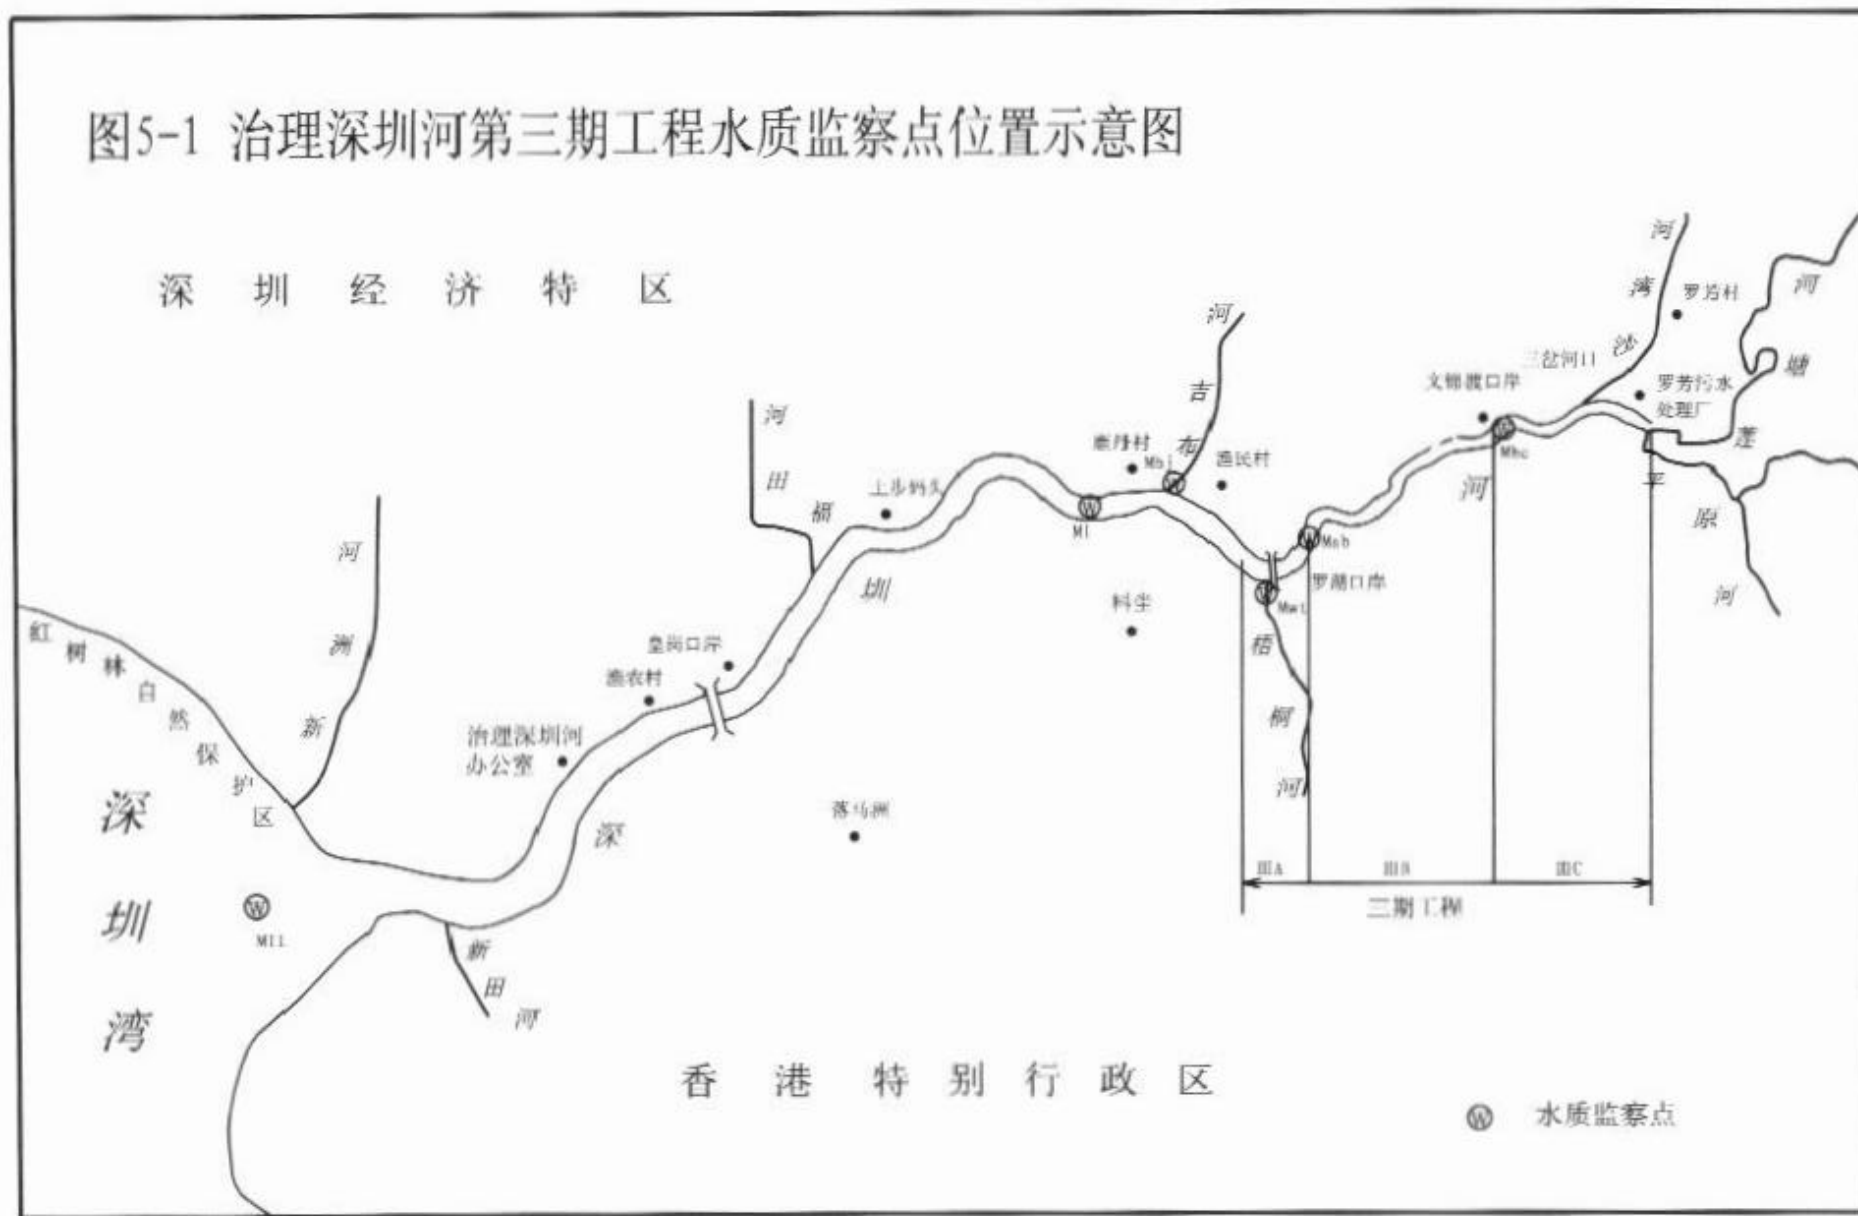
图5-1 治理深圳河第三期工程水质监察点位置示意图

深 圳 经 济 特 区

河 湾 沙 罗芳村 河 三岔河11 文锦渡口岸 罗芳污水处理厂 塘 莲 平 原 河

河 吉 布 渔丰村 Mbi 渔民村

河 田 福 上步码头 MI

河 洲 新

红 树 林 自 然 保 护 区

深 圳 湾

MII

皇岗口岸 渔农村

治理深圳河办公室

圳 深

Msb 罗湖口岸 Mwi

梧 桐 河

科学

落马洲

河

IIIA IIIB IIIC

三期工程

Mbc

新 田 河

香 港 特 别 行 政 区

水质监察点